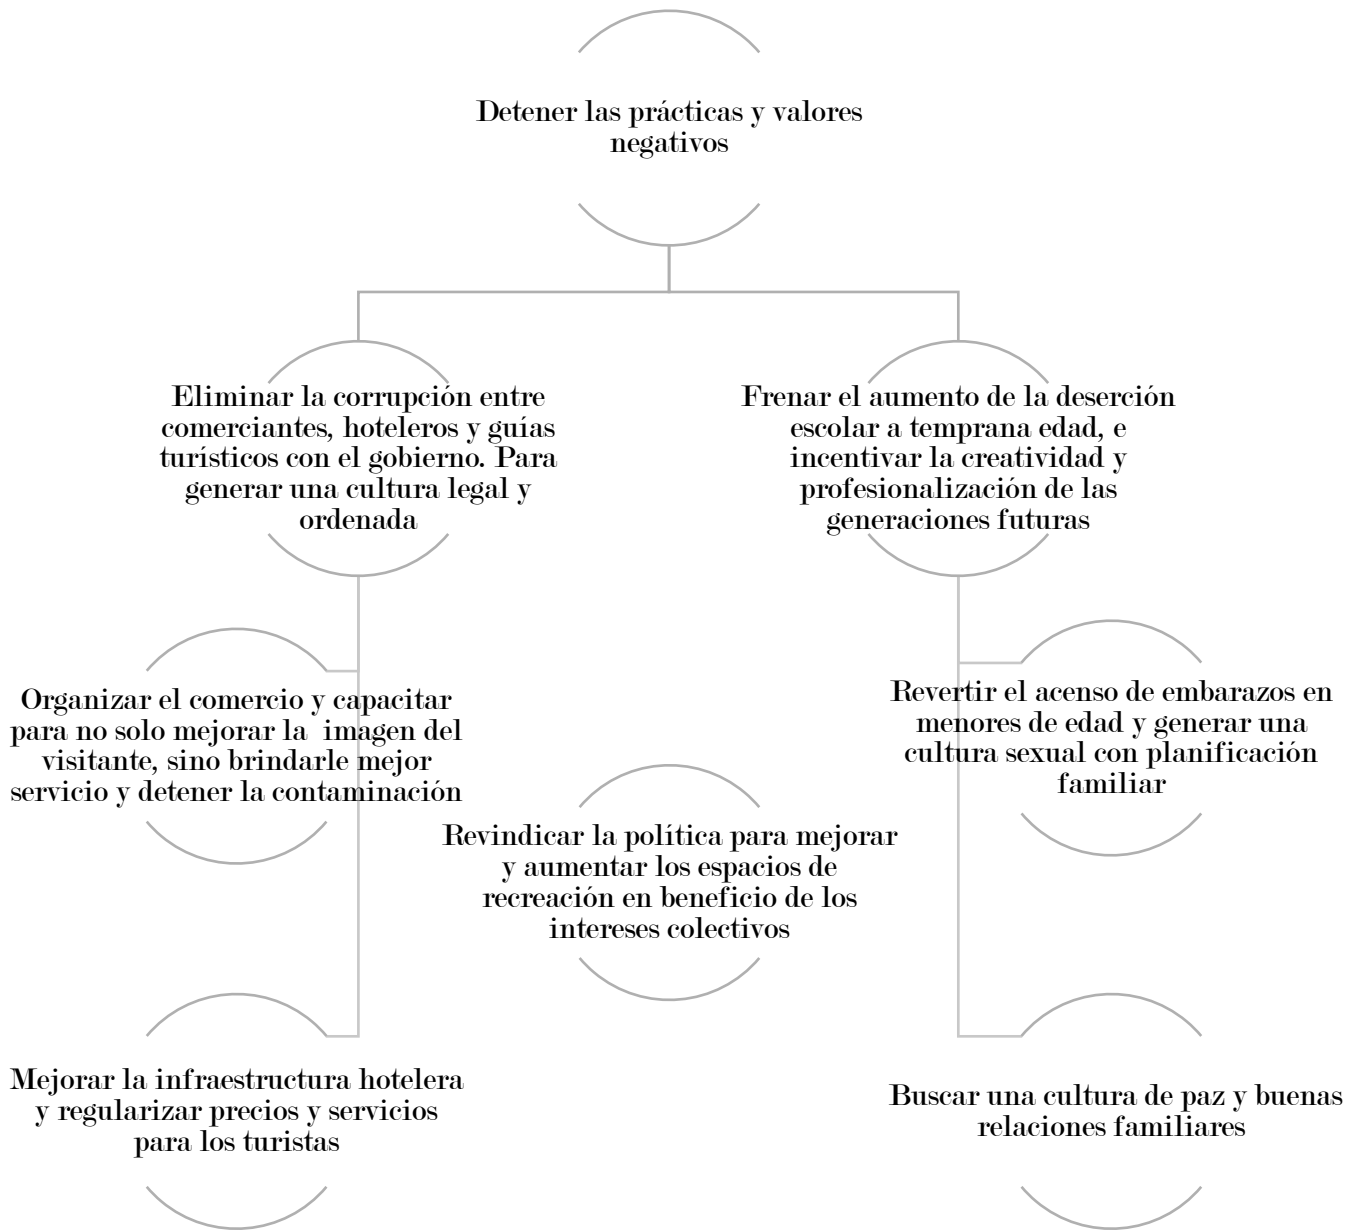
Detener las prácticas y valores negativos

Eliminar la corrupción entre comerciantes, hoteleros y guías turísticos con el gobierno. Para generar una cultura legal y ordenada

Frenar el aumento de la deserción escolar a temprana edad, e incentivar la creatividad y profesionalización de las generaciones futuras

Organizar el comercio y capacitar para no solo mejorar la imagen del visitante, sino brindarle mejor servicio y detener la contaminación

Revertir el acenso de embarazos en menores de edad y generar una cultura sexual con planificación familiar

Revindicar la política para mejorar y aumentar los espacios de recreación en beneficio de los intereses colectivos

Mejorar la infraestructura hotelera y regularizar precios y servicios para los turistas

Buscar una cultura de paz y buenas relaciones familiares